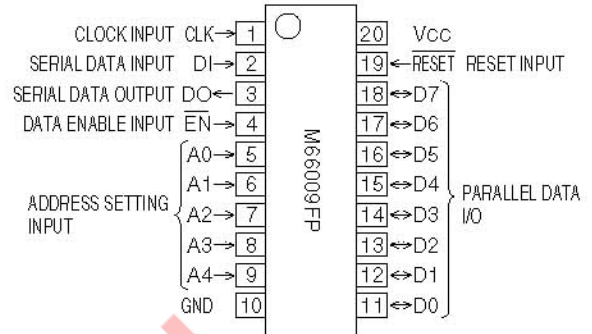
CLOCK INPUT CLK→ 1
SERIAL DATA INPUT DI→ 2
SERIAL DATA OUTPUT DO← 3
DATA ENABLE INPUT $\overline{EN}$→ 4
A0→ 5
A1→ 6
ADDRESS SETTING INPUT
A2→ 7
A3→ 8
A4→ 9
GND 10

M66009FP

20 Vcc
19 ←$\overline{RESET}$ RESET INPUT
18 ↔D7
17 ↔D6
16 ↔D5
15 ↔D4
14 ↔D3
13 ↔D2
12 ↔D1
11 ↔D0
PARALLEL DATA I/O